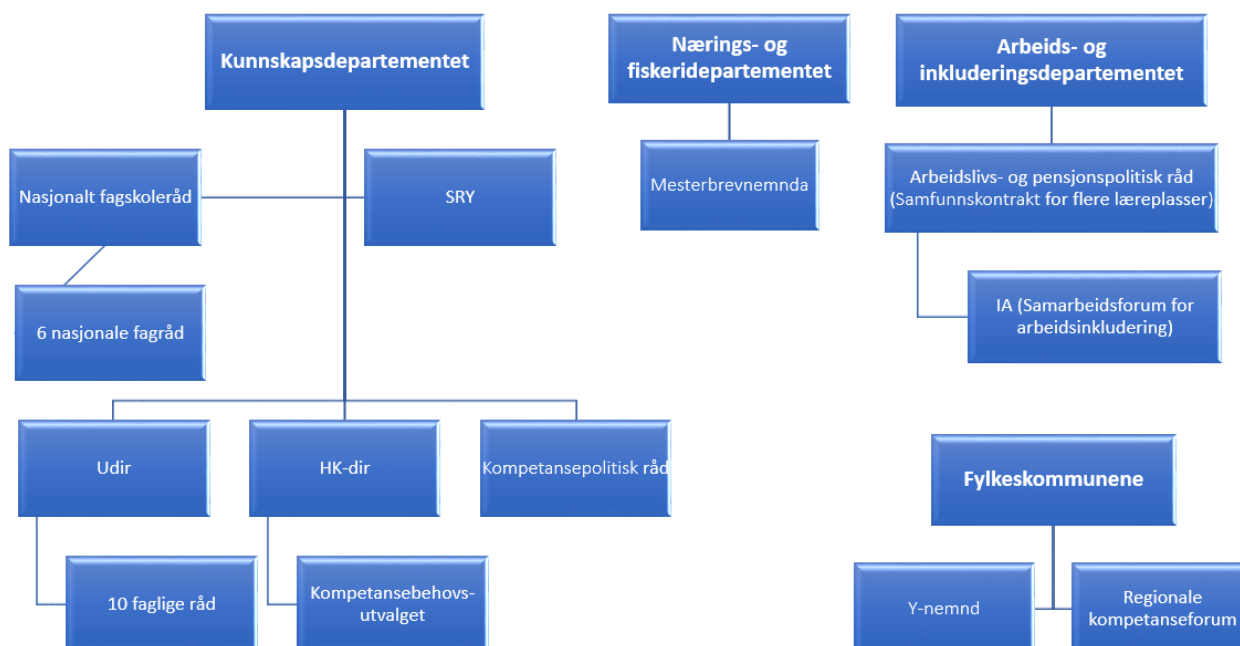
Kunnskapsdepartementet

Nasjonalt fagskoleråd

SRY

6 nasjonale fagråd

Udir

HK-dir

Kompetansepolitisk råd

10 faglige råd

Kompetansebehovsutvalget

Nærings- og fiskeridepartementet

Mesterbrevnemnda

Arbeids- og inkluderingsdepartementet

Arbeidslivs- og pensjonspolitisk råd (Samfunnskontrakt for flere læreplasser)

IA (Samarbeidsforum for arbeidsinkludering)

Fylkeskommunene

Y-nemnd

Regionale kompetanseforum